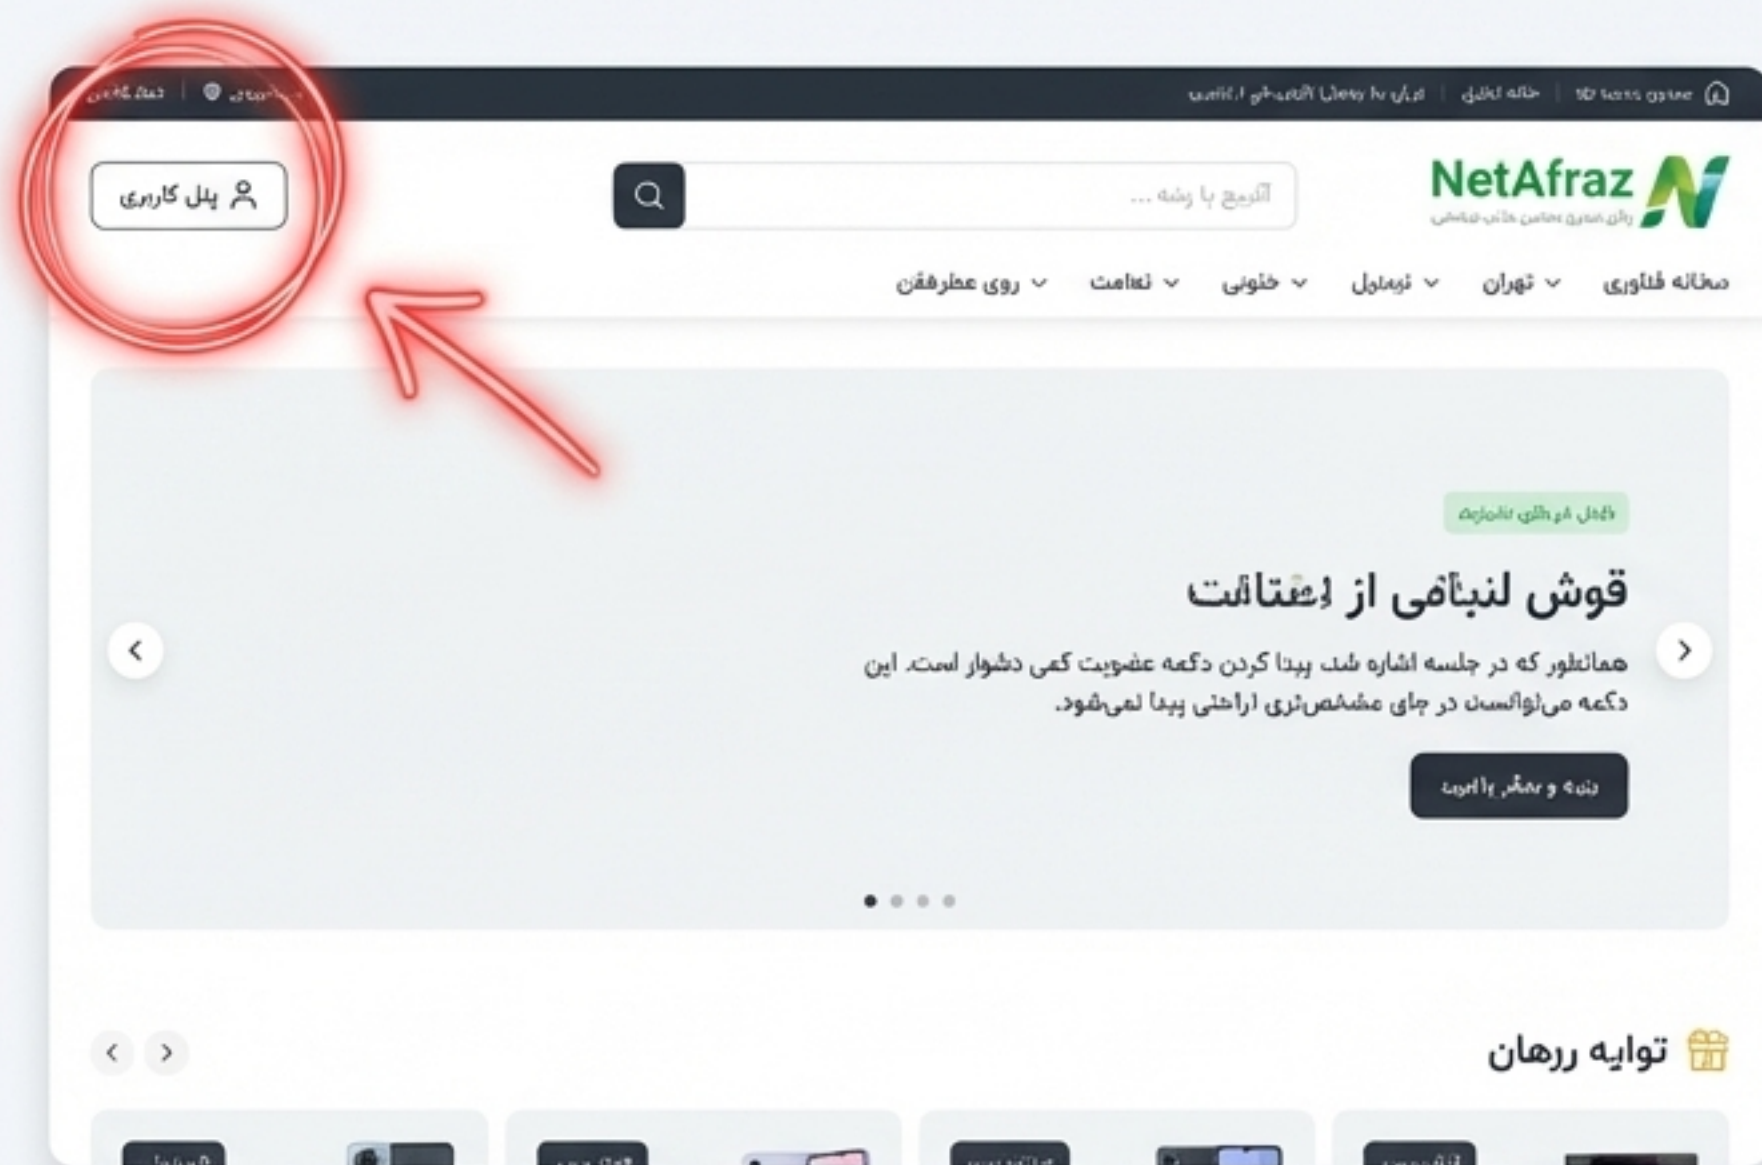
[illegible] | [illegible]

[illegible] | خانه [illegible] | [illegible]

پنل کاربری

... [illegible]

NetAfraz

روی عطرفقن | نعامت | خلونی | نرمایل | تهران | صفانه فناوری

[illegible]

قوش لنبانی از إشتانت

همانطور که در جلسه اشاره شد پیدا کردن دکمه عضویت کمی دشوار است. این دکمه می‌توانست در جای مشخص‌تری اراحتی پیدا نمی‌شود.

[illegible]

توایه ررهان